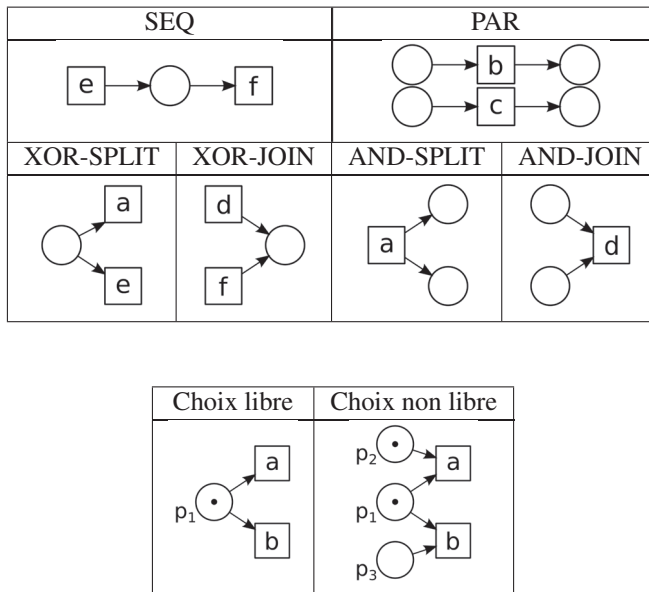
| SEQ | | PAR | |
|---|---|---|---|
| e f | | b c | |
| XOR-SPLIT | XOR-JOIN | AND-SPLIT | AND-JOIN |
| a e | d f | a | d |

| Choix libre | Choix non libre |
|---|---|
| $p_1$ a b | $p_2$ $p_1$ $p_3$ a b |